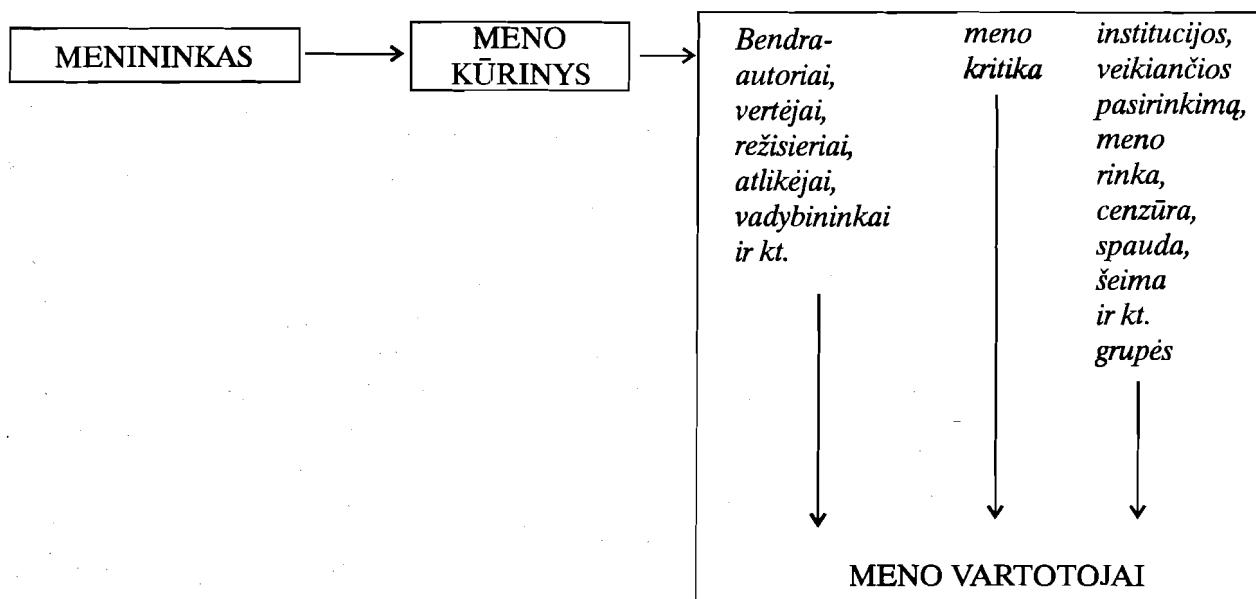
MENININKAS

MENO KŪRINYS

Bendraautoriai, vertėjai, režisieriai, atlikėjai, vadybininkai ir kt.

meno kritika

institucijos, veikiančios pasirinkimą, meno rinka, cenzūra, spauda, šeima ir kt. grupės

MENO VARTOTOJAI